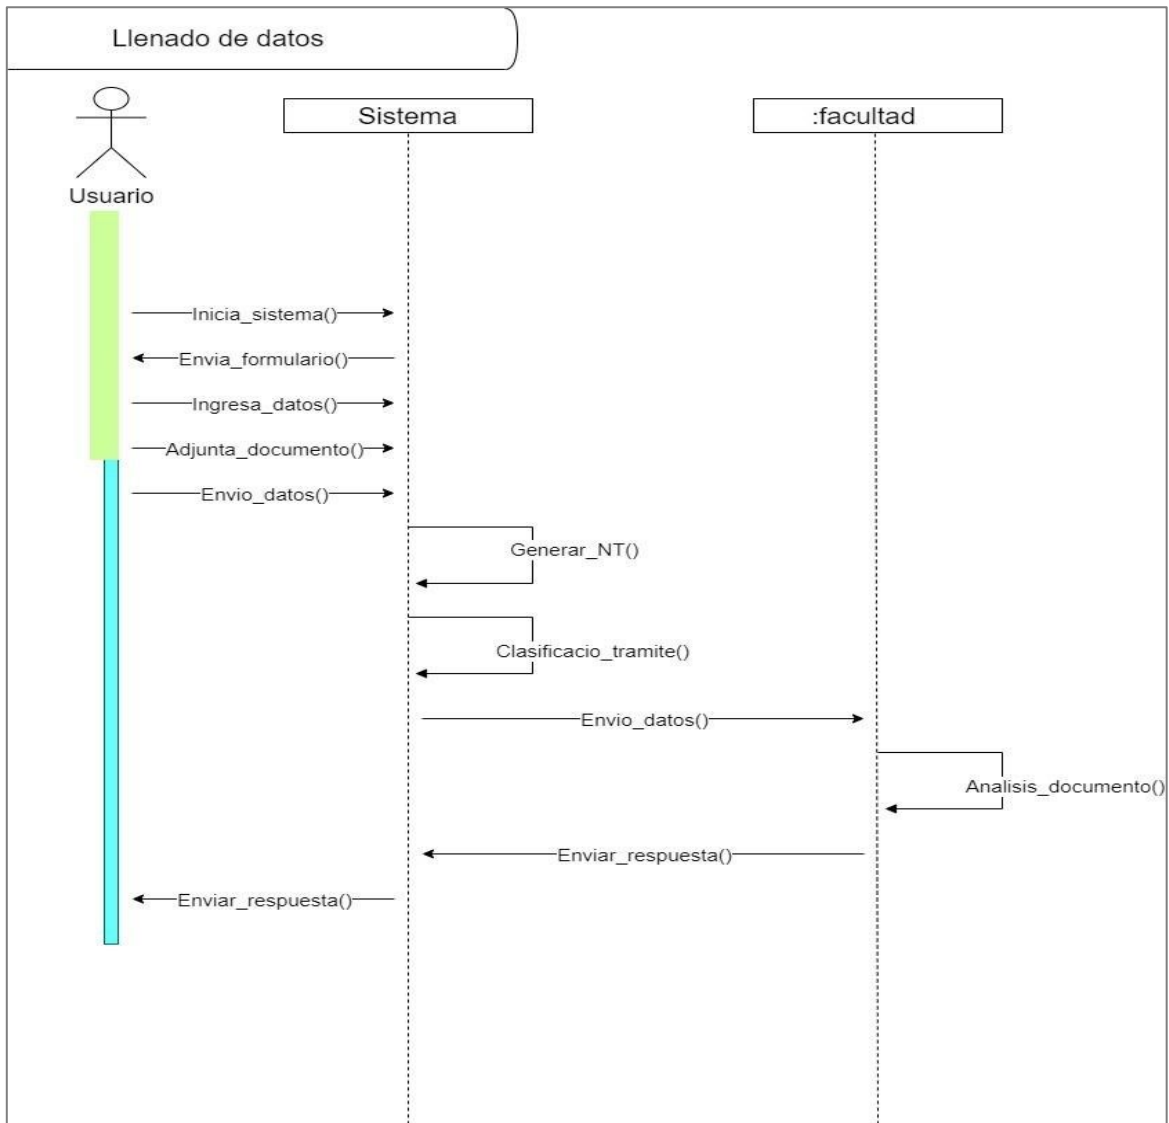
Llenado de datos

Usuario

Sistema

:facultad

Inicia_sistema()

Envia_formulario()

Ingresa_datos()

Adjunta_documento()

Envio_datos()

Generar_NT()

Clasificacio_tramite()

Envio_datos()

Analisis_documento()

Enviar_respuesta()

Enviar_respuesta()